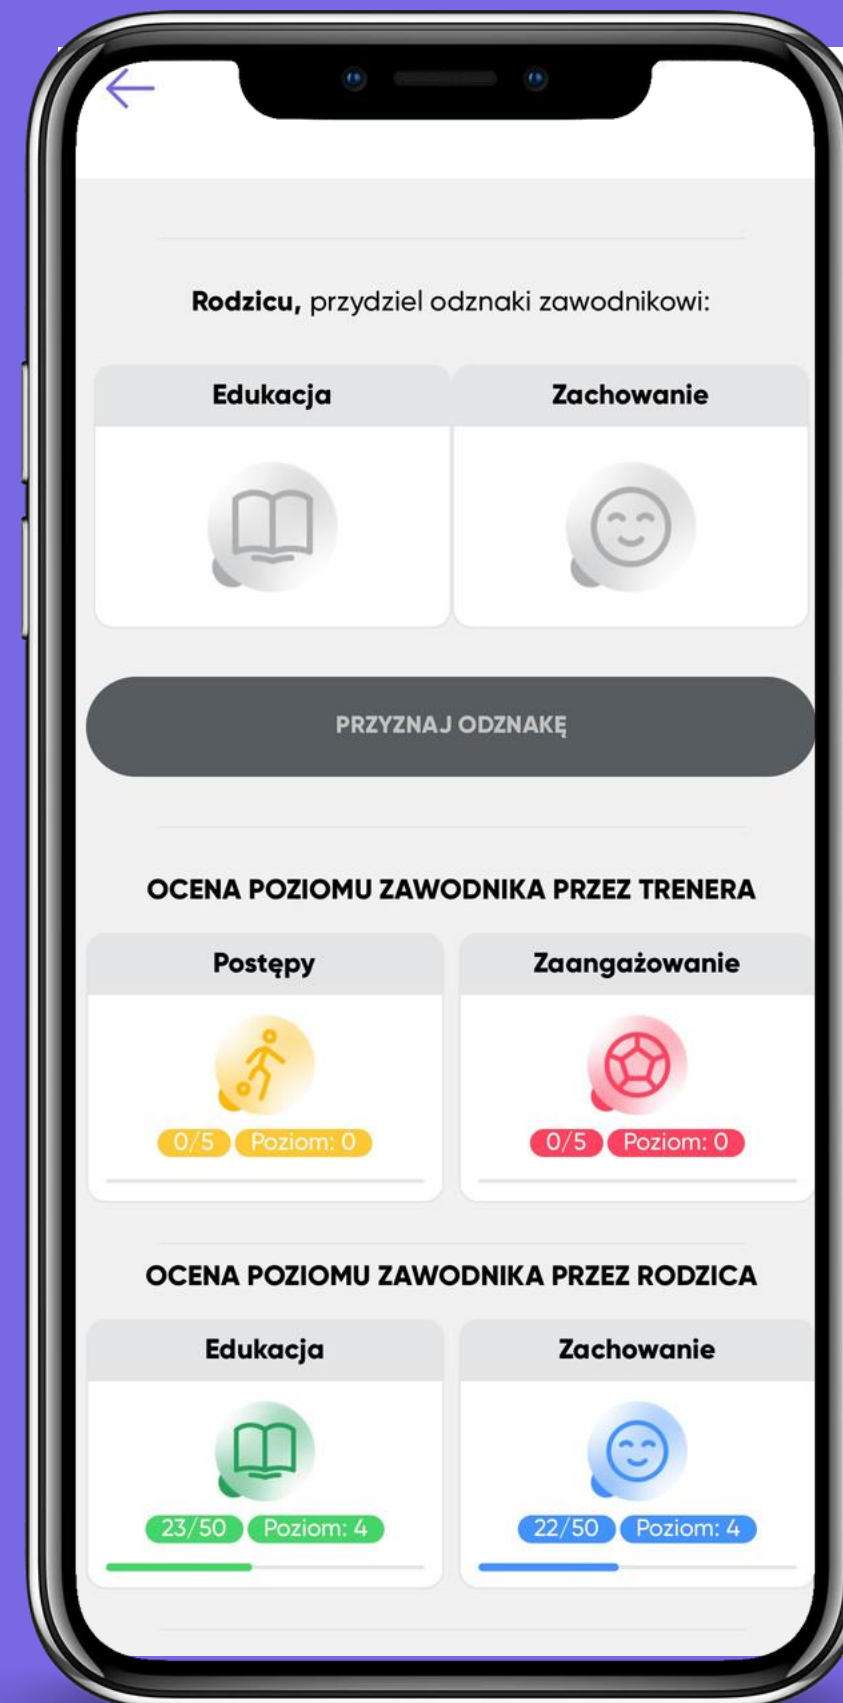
**Rodzicu,** przydziel odznaki zawodnikowi:

| Edukacja | Zachowanie |
|---|---|

PRZYZNAJ ODZNAKĘ

OCENA POZIOMU ZAWODNIKA PRZEZ TRENERA

| Postępy | Zaangażowanie |
|---|---|
| 0/5 Poziom: 0 | 0/5 Poziom: 0 |

OCENA POZIOMU ZAWODNIKA PRZEZ RODZICA

| Edukacja | Zachowanie |
|---|---|
| 23/50 Poziom: 4 | 22/50 Poziom: 4 |